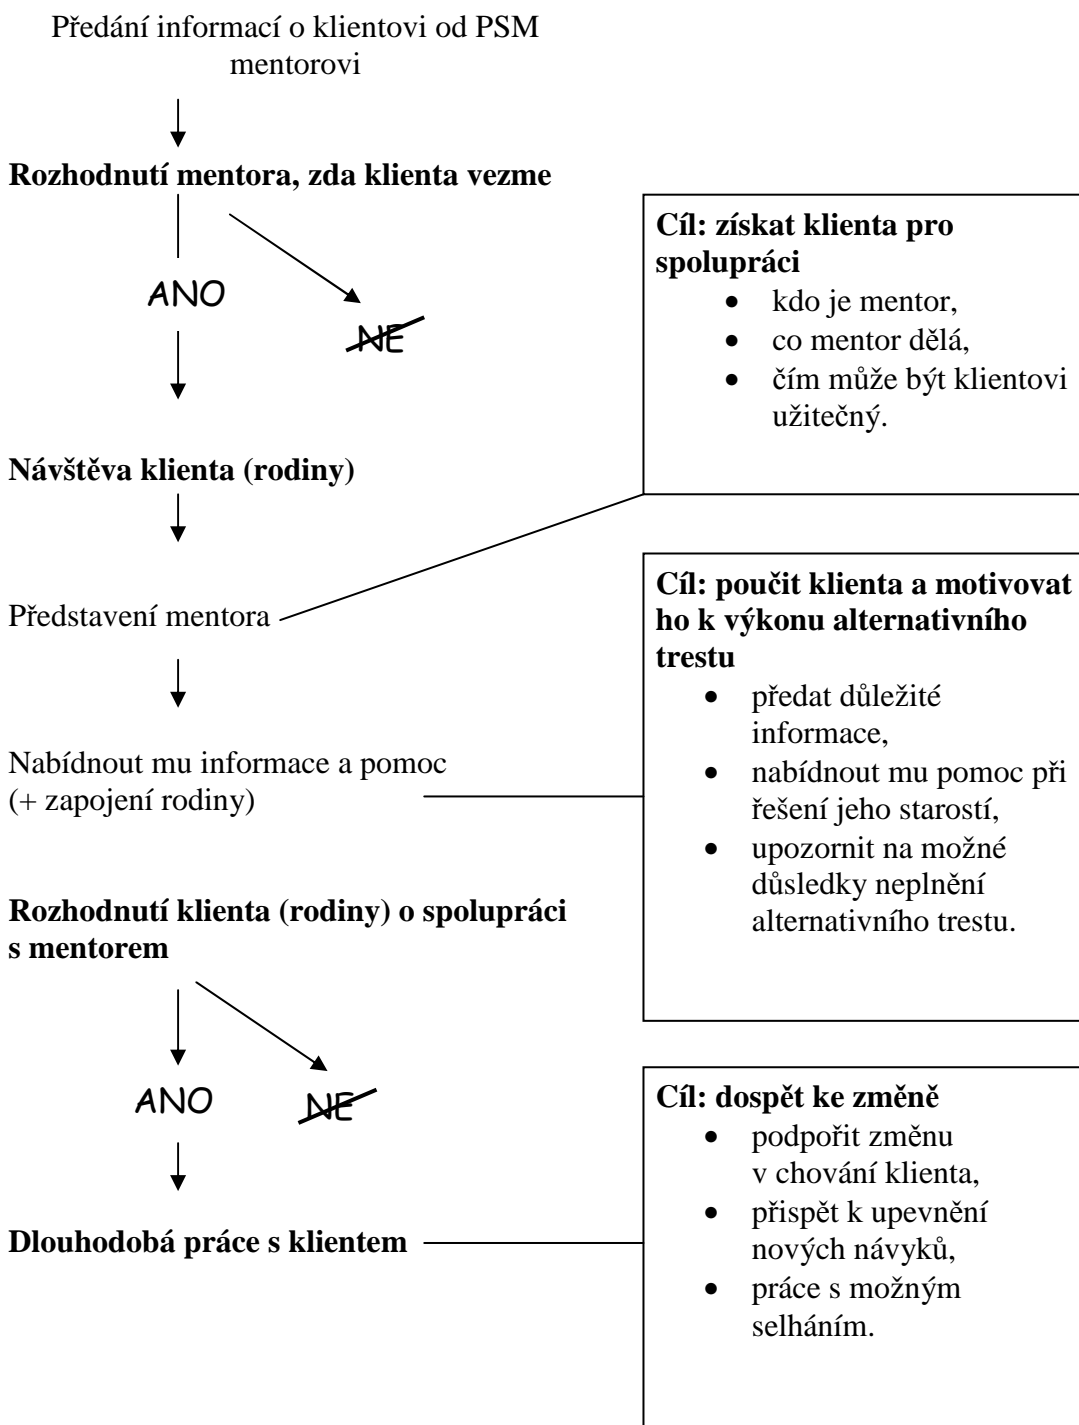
Předání informací o klientovi od PSM mentorovi

**Rozhodnutí mentora, zda klienta vezme**

ANO

NE

**Návštěva klienta (rodiny)**

Představení mentora

Nabídnout mu informace a pomoc (+ zapojení rodiny)

**Rozhodnutí klienta (rodiny) o spolupráci s mentorem**

ANO

NE

**Dlouhodobá práce s klientem**

**Cíl: získat klienta pro spolupráci**
- kdo je mentor,
- co mentor dělá,
- čím může být klientovi užitečný.

**Cíl: poučit klienta a motivovat ho k výkonu alternativního trestu**
- předat důležité informace,
- nabídnout mu pomoc při řešení jeho starostí,
- upozornit na možné důsledky neplnění alternativního trestu.

**Cíl: dospět ke změně**
- podpořit změnu v chování klienta,
- přispět k upevnění nových návyků,
- práce s možným selháním.